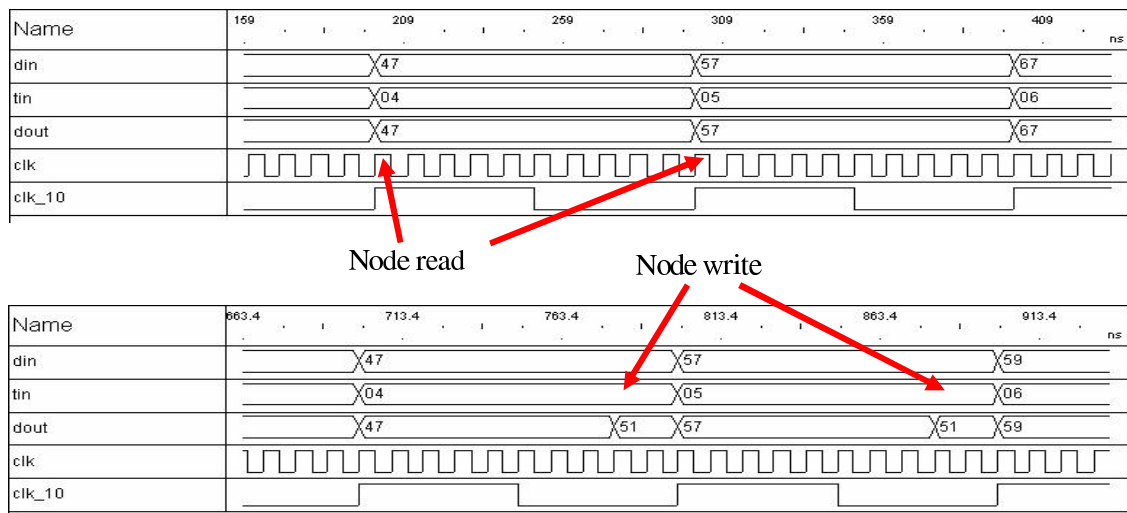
| Name | 159 209 259 309 359 409 ns |
|---|---|
| din | 47 57 67 |
| tin | 04 05 06 |
| dout | 47 57 67 |
| clk | |
| clk_10 | |

Node read

Node write

| Name | 663.4 713.4 763.4 813.4 863.4 913.4 ns |
|---|---|
| din | 47 57 59 |
| tin | 04 05 06 |
| dout | 47 51 57 51 59 |
| clk | |
| clk_10 | |